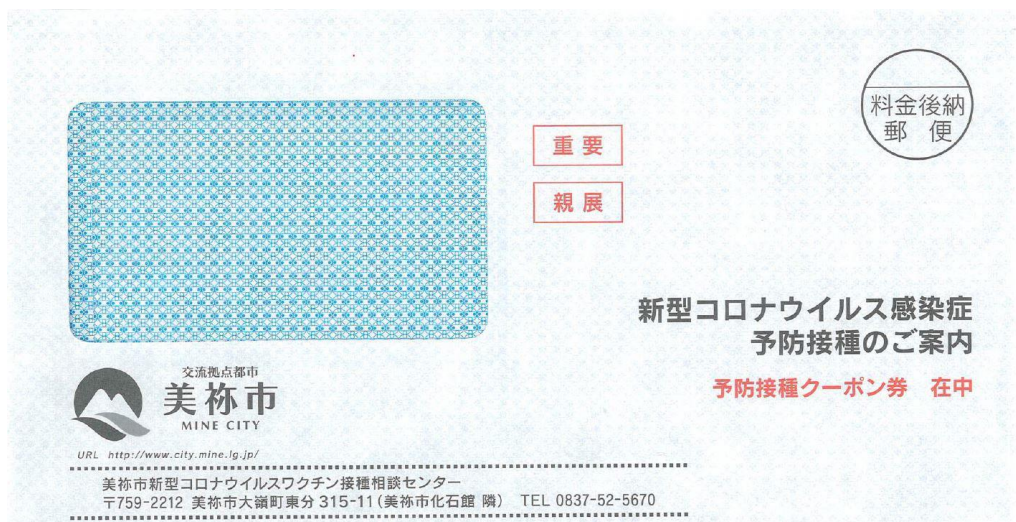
料金後納
郵便

重要

親展

新型コロナウイルス感染症
予防接種のご案内

予防接種クーポン券　在中

交流拠点都市
美祢市
MINE CITY

URL http://www.city.mine.lg.jp/

美祢市新型コロナウイルスワクチン接種相談センター
〒759-2212 美祢市大嶺町東分 315-11（美祢市化石館 隣） TEL 0837-52-5670